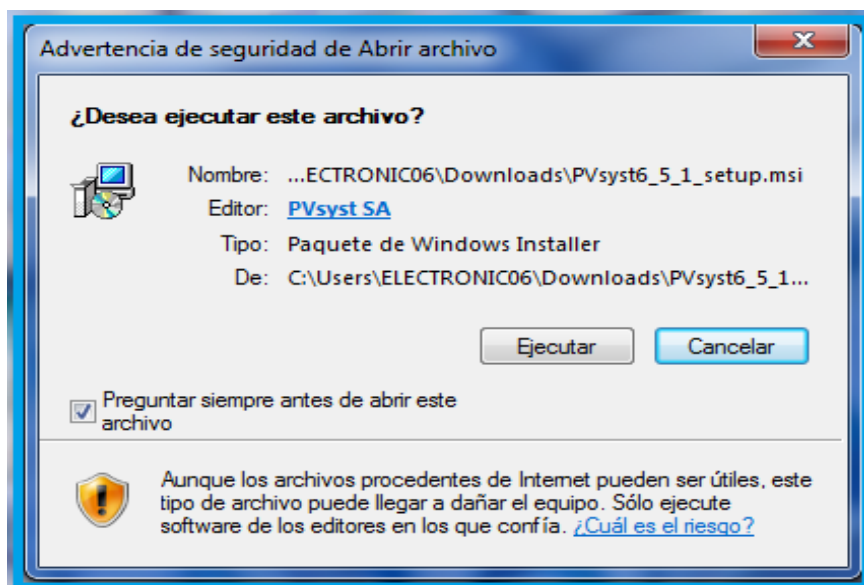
Advertencia de seguridad de Abrir archivo

X

¿Desea ejecutar este archivo?

Nombre: ...ECTRONIC06\Downloads\PVsyst6_5_1_setup.msi

Editor: PVsyst SA

Tipo: Paquete de Windows Installer

De: C:\Users\ELECTRONIC06\Downloads\PVsyst6_5_1...

Ejecutar

Cancelar

Preguntar siempre antes de abrir este archivo

Aunque los archivos procedentes de Internet pueden ser útiles, este tipo de archivo puede llegar a dañar el equipo. Sólo ejecute software de los editores en los que confía. ¿Cuál es el riesgo?